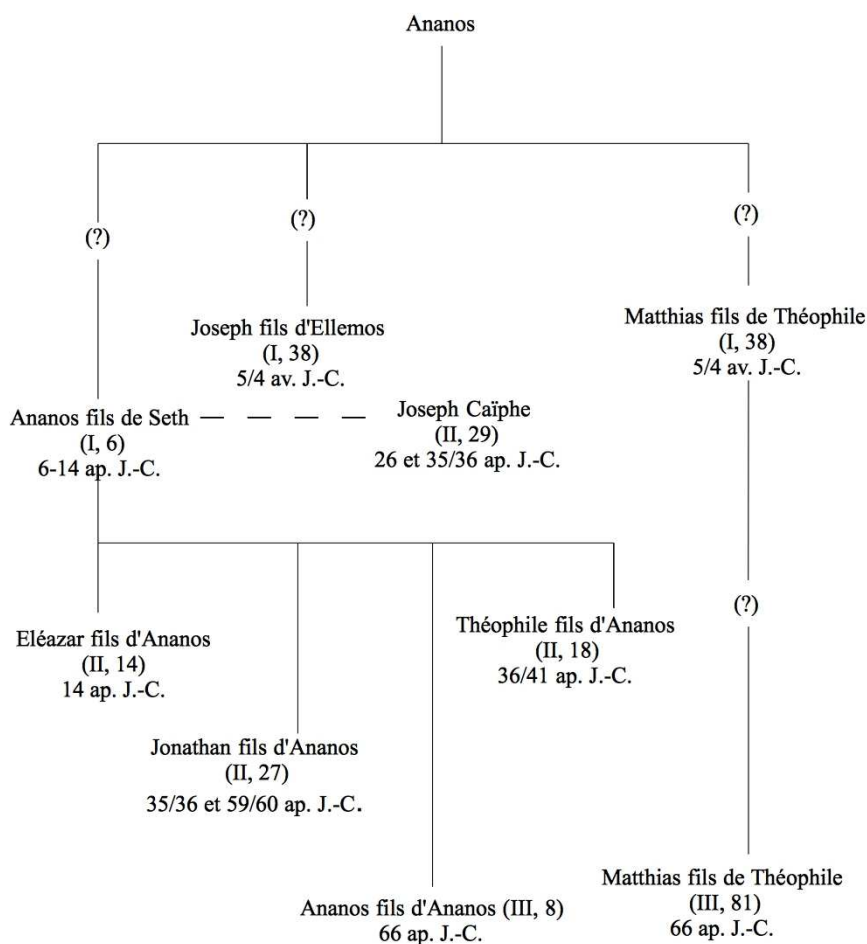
Ananos

(?)

(?)

(?)

Joseph fils d'Ellemos
(I, 38)
5/4 av. J.-C.

Matthias fils de Théophile
(I, 38)
5/4 av. J.-C.

Ananos fils de Seth
(I, 6)
6-14 ap. J.-C.

Joseph Caïphe
(II, 29)
26 et 35/36 ap. J.-C.

(?)

Eléazar fils d'Ananos
(II, 14)
14 ap. J.-C.

Théophile fils d'Ananos
(II, 18)
36/41 ap. J.-C.

Jonathan fils d'Ananos
(II, 27)
35/36 et 59/60 ap. J.-C.

Matthias fils de Théophile
(III, 81)
66 ap. J.-C.

Ananos fils d'Ananos (III, 8)
66 ap. J.-C.